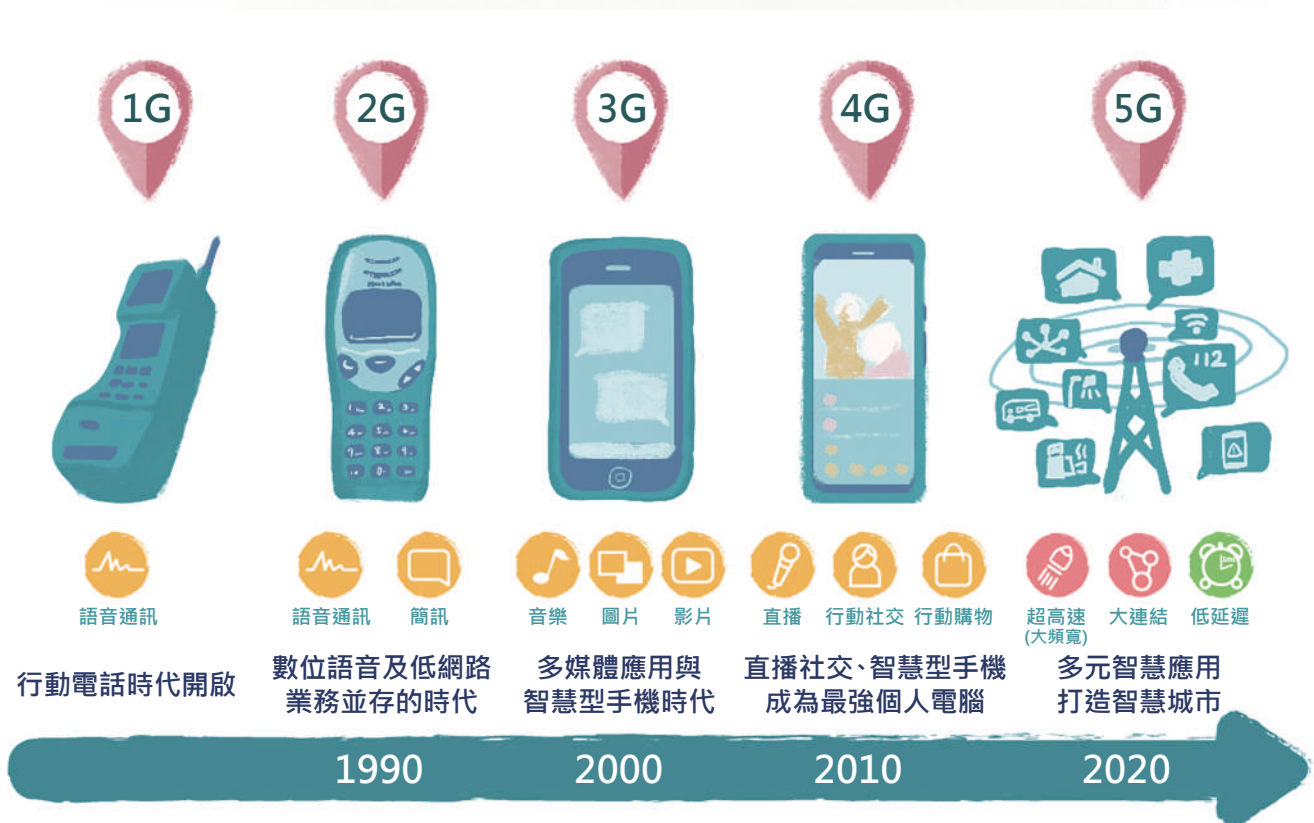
1G
2G
3G
4G
5G

112

語音通訊
行動電話時代開啟

語音通訊 簡訊
數位語音及低網路業務並存的時代

音樂 圖片 影片
多媒體應用與智慧型手機時代

直播 行動社交 行動購物
直播社交、智慧型手機成為最強個人電腦

超高速 (大頻寬) 大連結 低延遲
多元智慧應用打造智慧城市

1990
2000
2010
2020